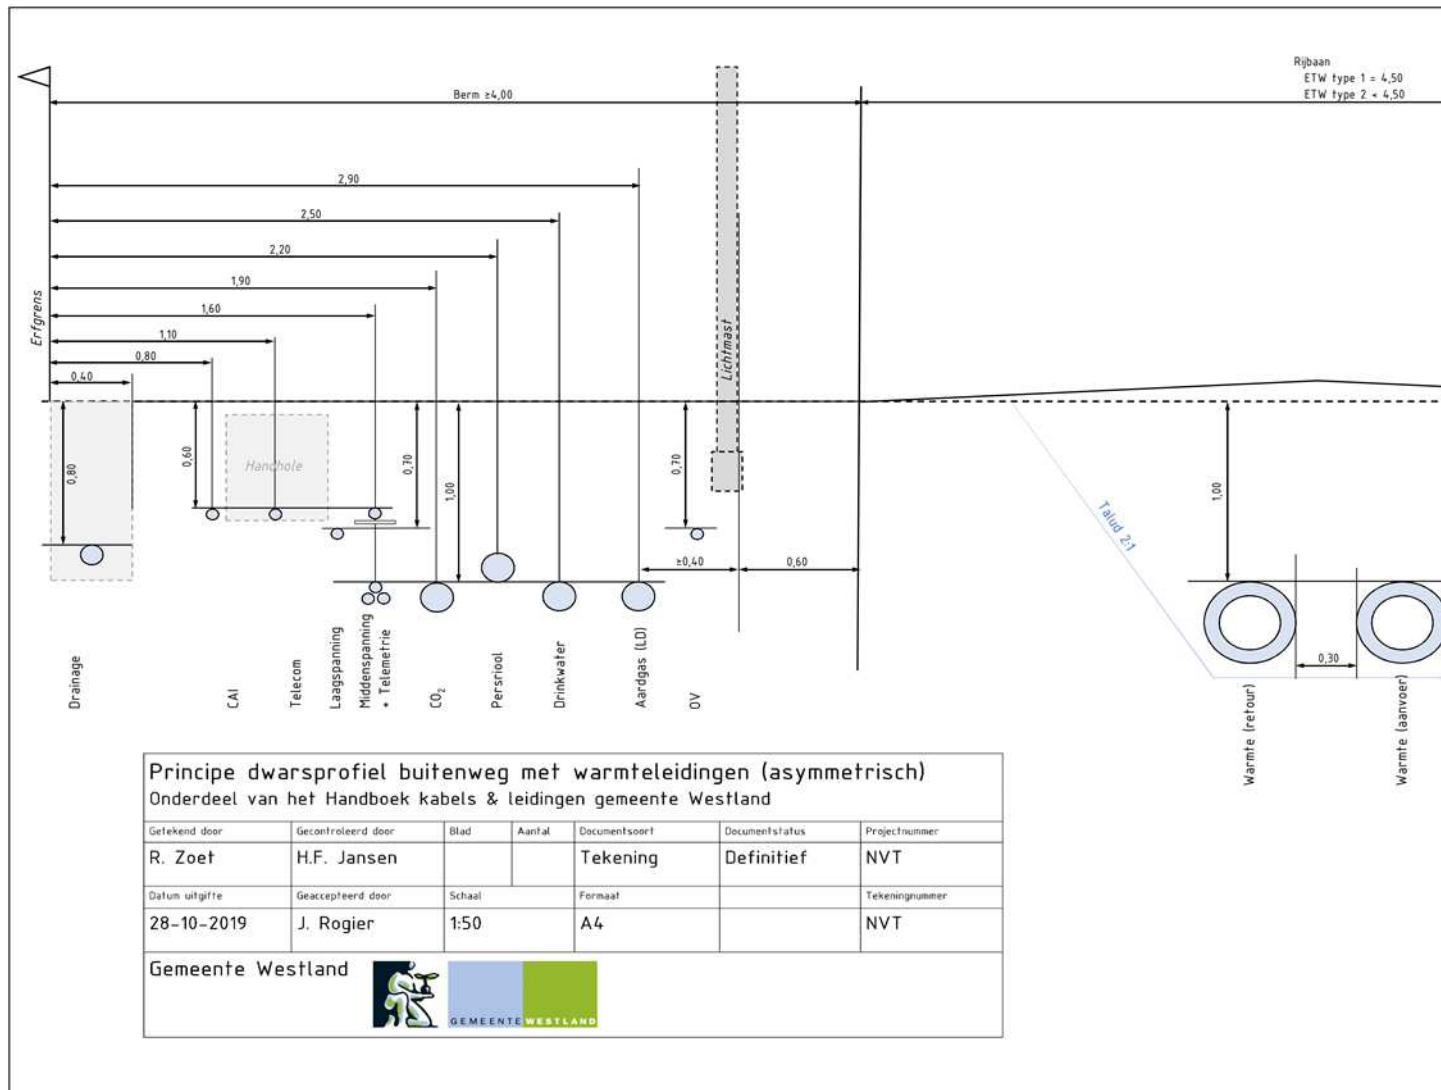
Rijbaan
ETW type 1 = 4,50
ETW type 2 < 4,50

Berm ≥4,00

2,90
2,50
2,20
1,90
1,60
1,10
0,80
0,40

Erfgrens

Lichtmast

0,80
0,60
Handhole
0,70
1,00
0,70
≥0,40
0,60

Talud 2:1

1,00
0,30

Drainage
CAI
Telecom
Laagspanning
Middenspanning + Telemetrie
$CO_2$
Persriool
Drinkwater
Aardgas (LD)
OV
Warmte (retour)
Warmte (aanvoer)

Principe dwarsprofiel buitenweg met warmteleidingen (asymmetrisch)
Onderdeel van het Handboek kabels & leidingen gemeente Westland

| Getekend door | Gecontroleerd door | Blad | Aantal | Documentsoort | Documentstatus | Projectnummer |
|---|---|---|---|---|---|---|
| R. Zoet | H.F. Jansen | | | Tekening | Definitief | NVT |
| Datum uitgifte | Geaccepteerd door | Schaal | | Formaat | | Tekeningnummer |
| 28-10-2019 | J. Rogier | 1:50 | | A4 | | NVT |

Gemeente Westland
GEMEENTE WESTLAND